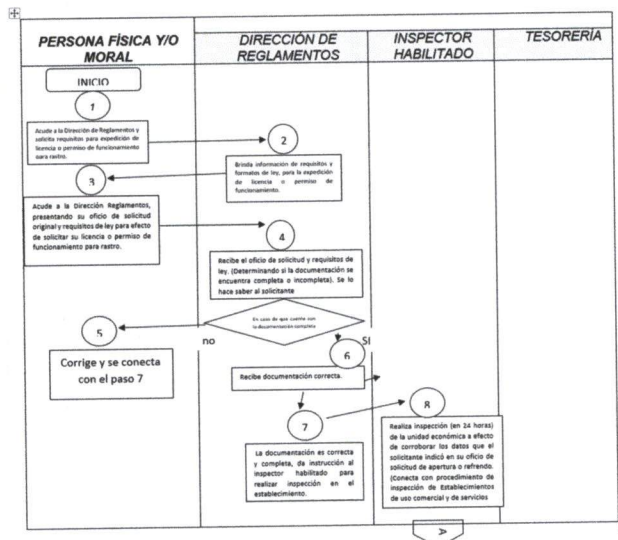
| PERSONA FÍSICA Y/O MORAL | DIRECCIÓN DE REGLAMENTOS | INSPECTOR HABILITADO | TESORERÍA |
|---|---|---|---|

INICIO

1

Acude a la Dirección de Reglamentos y solicita requisitos para expedición de licencia o permiso de funcionamiento para rastro.

2

Brinda información de requisitos y formatos de ley, para la expedición de licencia o permiso de funcionamiento.

3

Acude a la Dirección Reglamentos, presentando su oficio de solicitud original y requisitos de ley para efecto de solicitar su licencia o permiso de funcionamiento para rastro.

4

Recibe el oficio de solicitud y requisitos de ley. (Determinando si la documentación se encuentra completa o incompleta). Se lo hace saber al solicitante

En caso de que cuenta con la documentación completa

no

SI

5

Corrige y se conecta con el paso 7

6

Recibe documentación correcta.

7

La documentación es correcta y completa, da instrucción al inspector habilitado para realizar inspección en el establecimiento.

8

Realiza inspección (en 24 horas) de la unidad económica a efecto de corroborar los datos que el solicitante indicó en su oficio de solicitud de apertura o refrendo. (Conecta con procedimiento de inspección de Establecimientos de uso comercial y de servicios

A